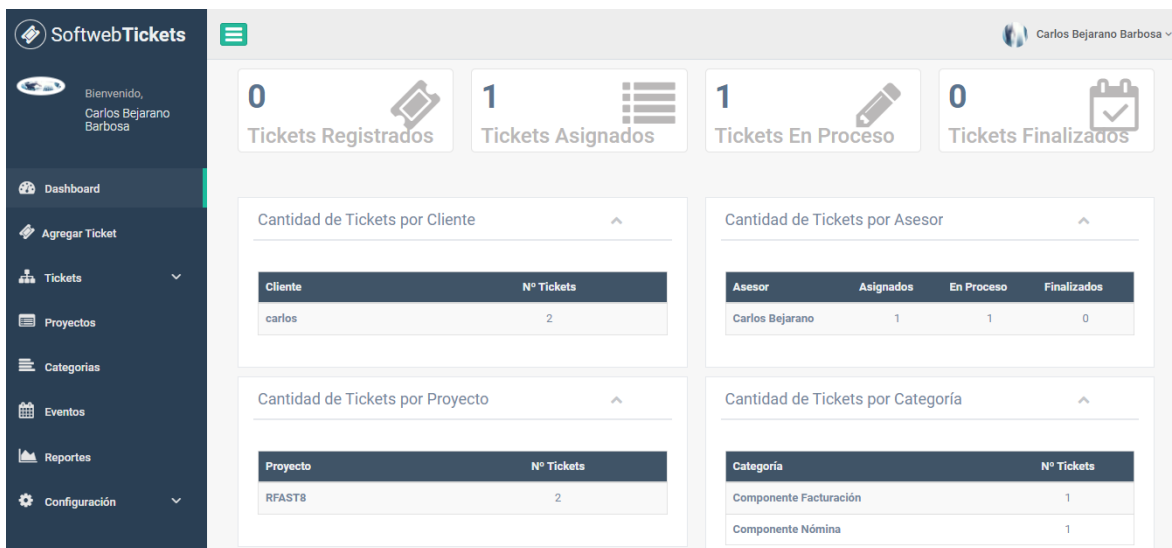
SoftwebTickets

Carlos Bejarano Barbosa

Bienvenido,
Carlos Bejarano Barbosa

Dashboard
Agregar Ticket
Tickets
Proyectos
Categorias
Eventos
Reportes
Configuración

0
Tickets Registrados

1
Tickets Asignados

1
Tickets En Proceso

0
Tickets Finalizados

Cantidad de Tickets por Cliente

| Cliente | Nº Tickets |
|---|---|
| carlos | 2 |

Cantidad de Tickets por Asesor

| Asesor | Asignados | En Proceso | Finalizados |
|---|---|---|---|
| Carlos Bejarano | 1 | 1 | 0 |

Cantidad de Tickets por Proyecto

| Proyecto | Nº Tickets |
|---|---|
| RFAST8 | 2 |

Cantidad de Tickets por Categoría

| Categoría | Nº Tickets |
|---|---|
| Componente Facturación | 1 |
| Componente Nómina | 1 |